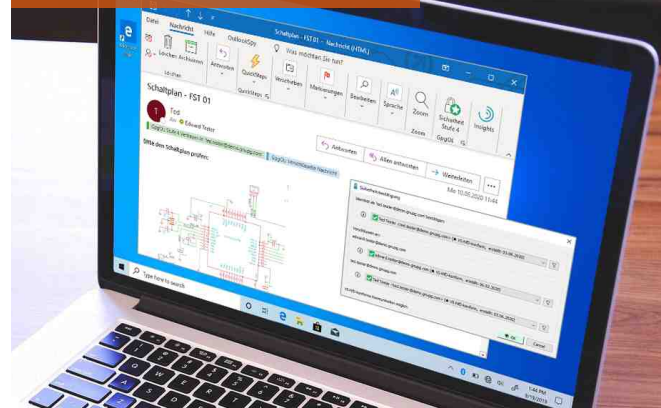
Datei Nachricht Hilfe OutlookSpy Was möchten Sie tun?

Schaltplan - FST 01 - Nachricht (HTML)

Löschen Archivieren

Löschen

Antworten

QuickSteps

QuickSteps

Verschieben

Markierungen

Bearbeiten

Sprache

Zoom

Zoom

Sicherheit Stufe 4

GpgOL

Insights

Schaltplan - FST 01

T

Test

Edward Tester

Antworten

Allen antworten

Weiterleiten

Mo 11.05.2020 11:44

Bitte den Schaltplan prüfen.

Sicherheitsbestätigung

OK

Abbrechen

Type here to search